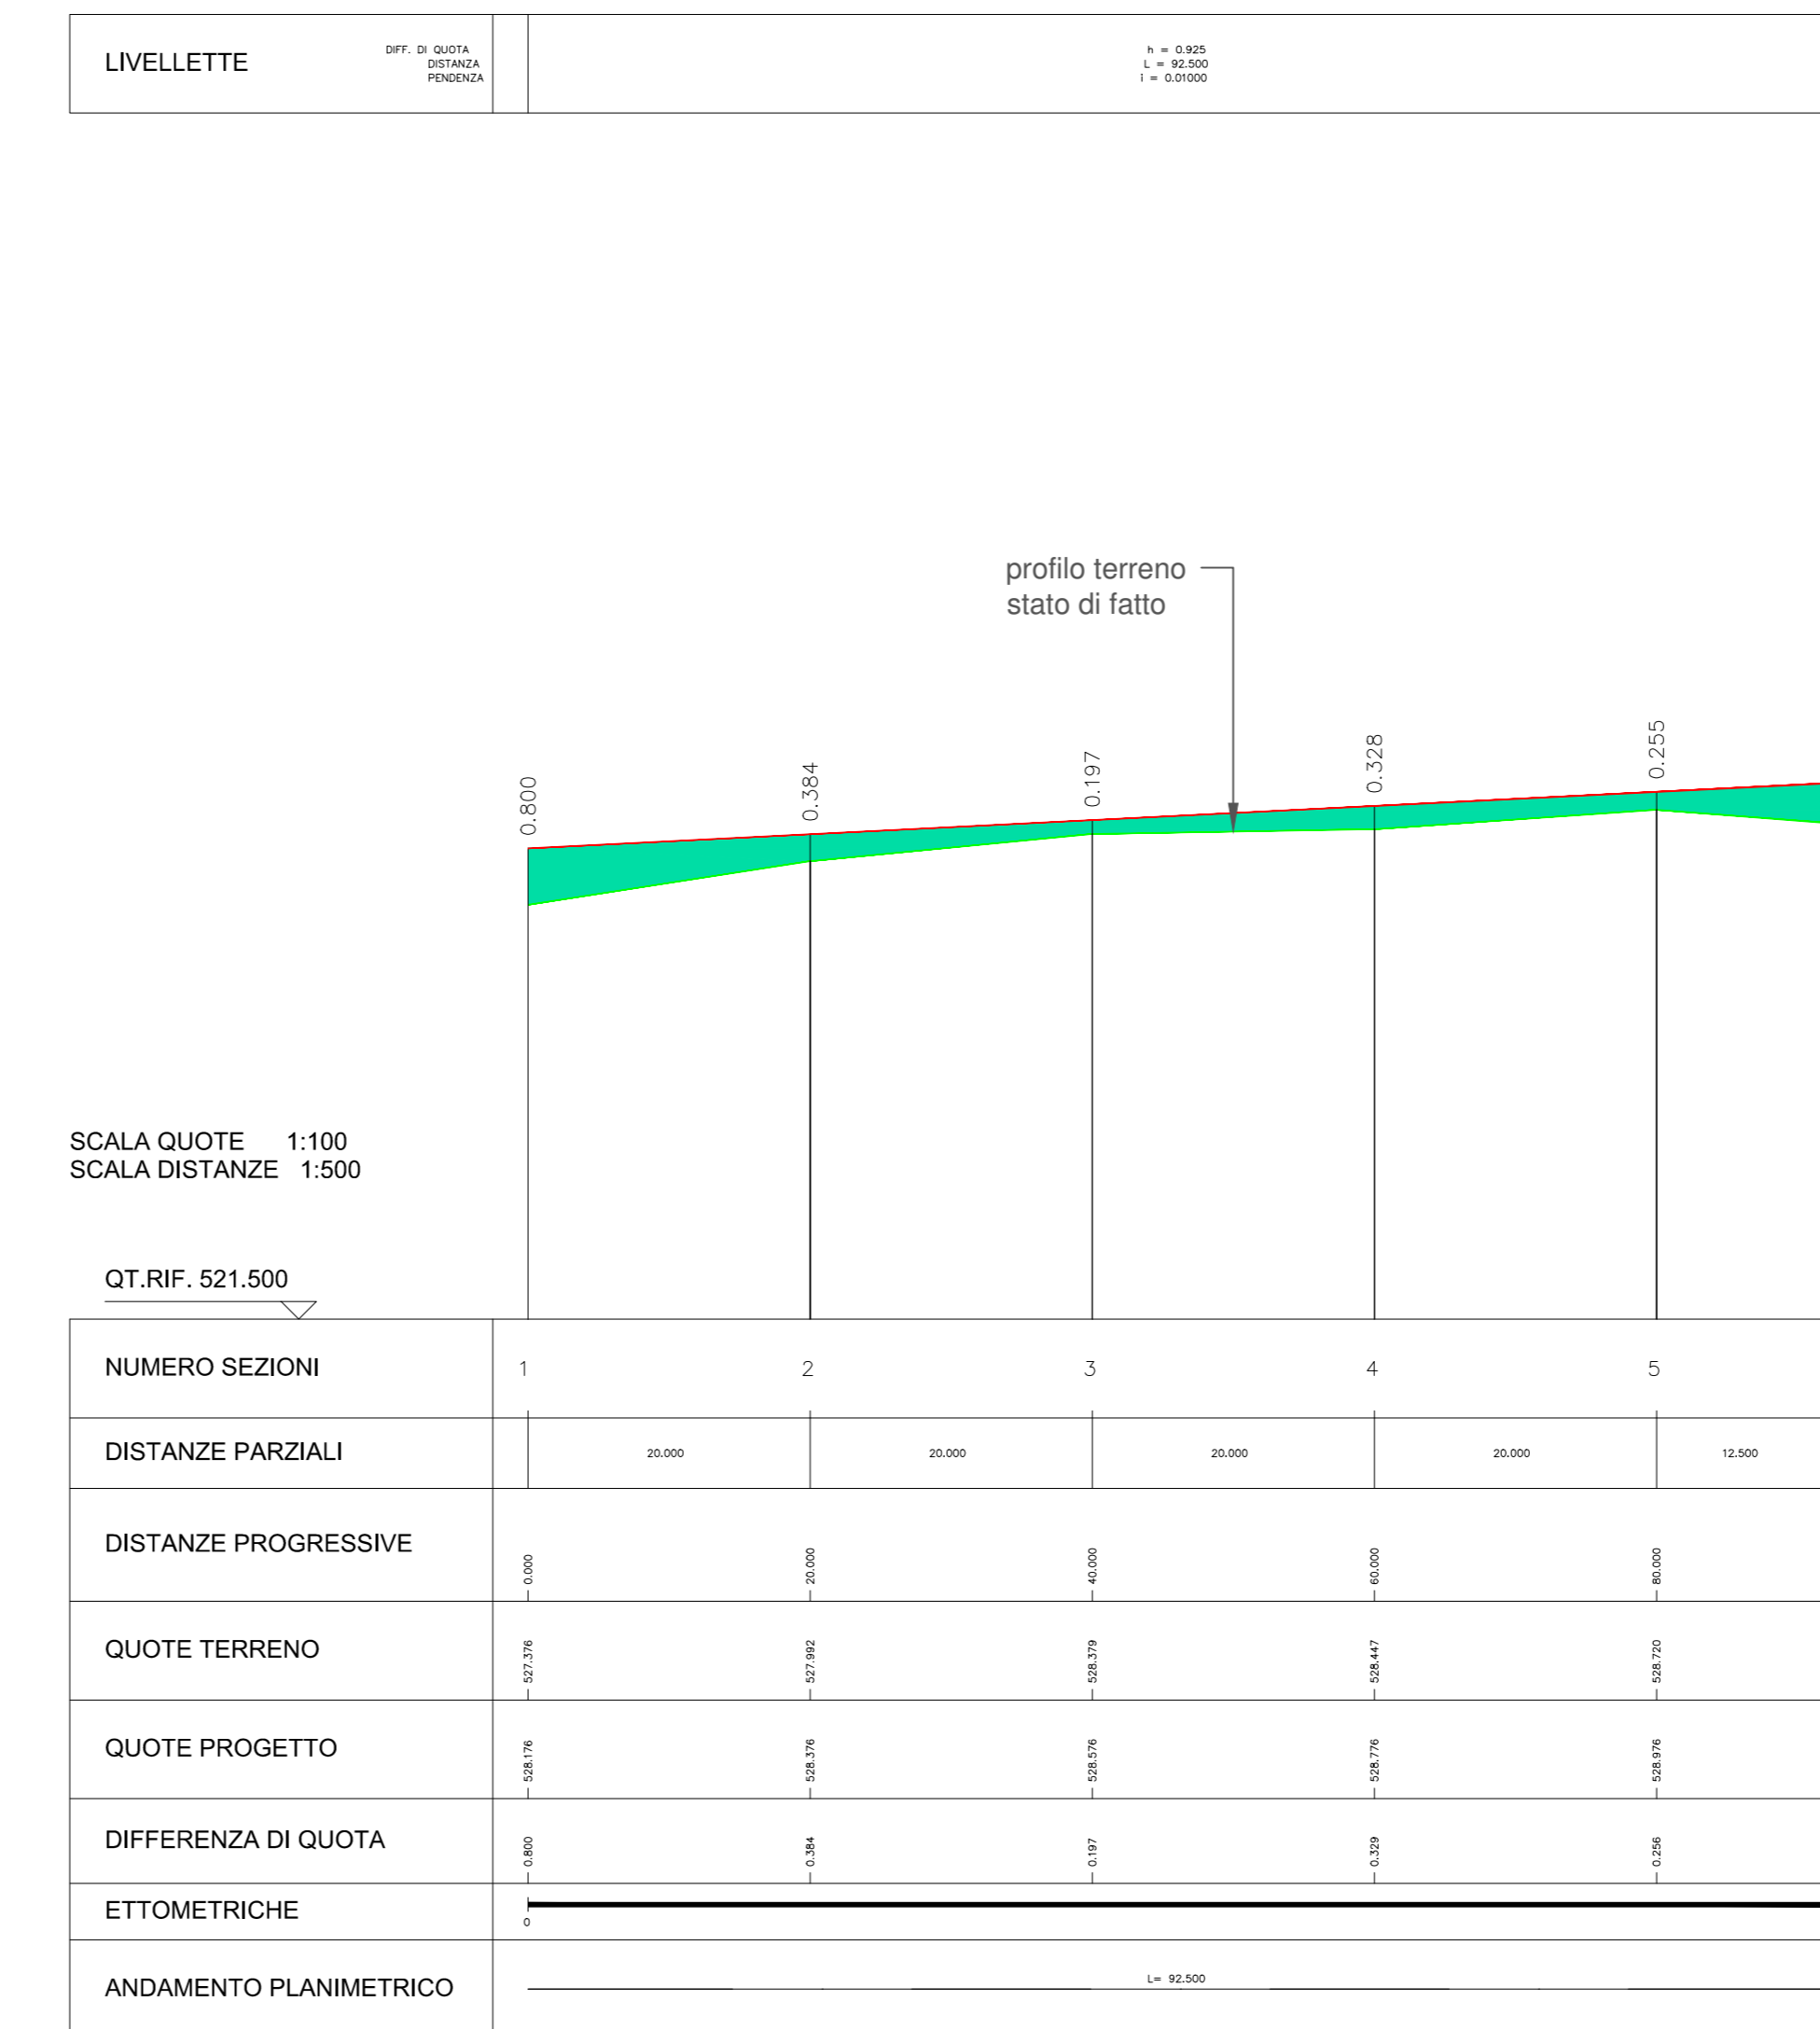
LIVELLETTE

DIFF. DI QUOTA
DISTANZA
PENDENZA

h = 0.925
L = 92.500
i = 0.01000

profilo terreno
stato di fatto

0.800
0.384
0.197
0.328
0.255

SCALA QUOTE 1:100
SCALA DISTANZE 1:500

QT.RIF. 521.500

| NUMERO SEZIONI | 1 | 2 | 3 | 4 | 5 |
|---|---|---|---|---|---|
| DISTANZE PARZIALI | 20.000 | 20.000 | 20.000 | 20.000 | 12.500 |
| DISTANZE PROGRESSIVE | 0.000 | 20.000 | 40.000 | 60.000 | 80.000 |
| QUOTE TERRENO | 527.376 | 527.992 | 528.379 | 528.447 | 528.720 |
| QUOTE PROGETTO | 528.176 | 528.376 | 528.576 | 528.776 | 528.976 |
| DIFFERENZA DI QUOTA | 0.800 | 0.384 | 0.197 | 0.329 | 0.256 |
| ETTOMETRICHE | 0 | | | | |
| ANDAMENTO PLANIMETRICO | L= 92.500 | | | | |